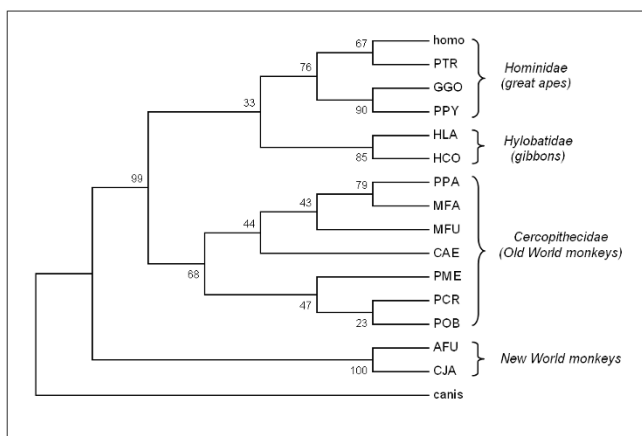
67
homo
PTR
76
Hominidae
(great apes)
GGO
33
90
PPY
HLA
Hylobatidae
(gibbons)
85
HCO
99
79
PPA
43
MFA
44
MFU
CAE
Cercopithecidae
(Old World monkeys)
68
PME
47
PCR
23
POB
AFU
New World monkeys
100
CJA
canis